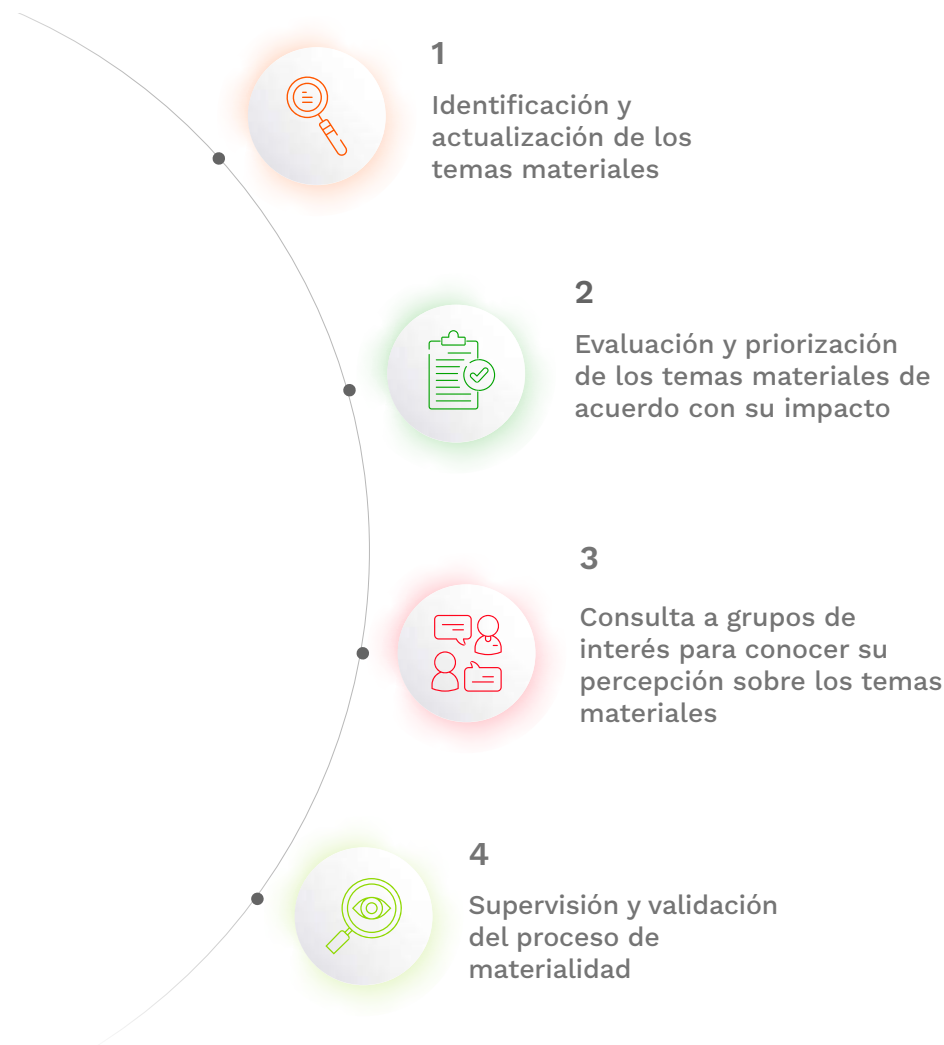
1

Identificación y actualización de los temas materiales

2

Evaluación y priorización de los temas materiales de acuerdo con su impacto

3

Consulta a grupos de interés para conocer su percepción sobre los temas materiales

4

Supervisión y validación del proceso de materialidad